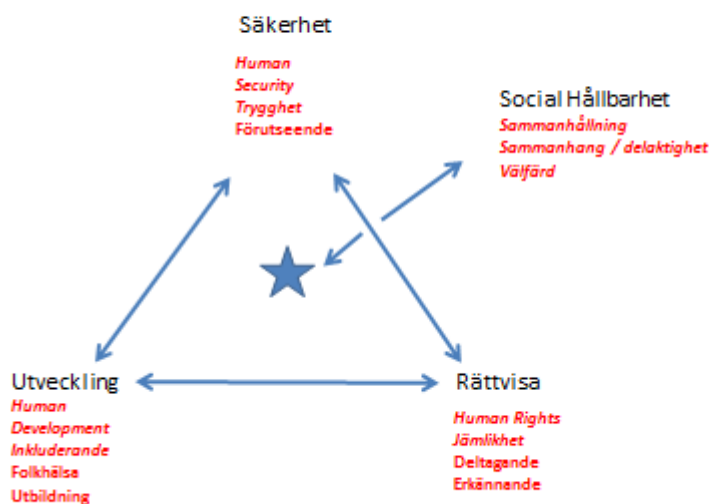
Säkerhet
Human
Security
Trygghet
Förutseende

Social Hållbarhet
Sammanhållning
Sammanhang / delaktighet
Välfärd

Utveckling
Human
Development
Inkluderande
Folkhälsa
Utbildning

Rättvisa
Human Rights
Jämlikhet
Deltagande
Erkännande